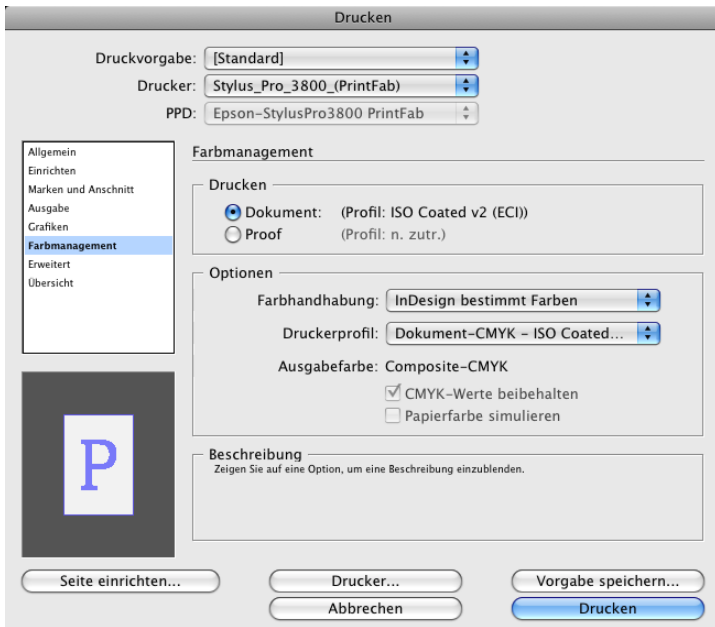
Drucken

Druckvorgabe: [Standard]
Drucker: Stylus_Pro_3800_(PrintFab)
PPD: Epson-StylusPro3800 PrintFab

Allgemein
Einrichten
Marken und Anschnitt
Ausgabe
Grafiken
Farbmanagement
Erweitert
Übersicht

P

Farbmanagement

Drucken
Dokument: (Profil: ISO Coated v2 (ECI))
Proof (Profil: n. zutr.)

Optionen
Farbhandhabung: InDesign bestimmt Farben
Druckerprofil: Dokument-CMYK - ISO Coated...
Ausgabefarbe: Composite-CMYK
CMYK-Werte beibehalten
Papierfarbe simulieren

Beschreibung
Zeigen Sie auf eine Option, um eine Beschreibung einzublenden.

Seite einrichten...
Drucker...
Vorgabe speichern...
Abbrechen
Drucken